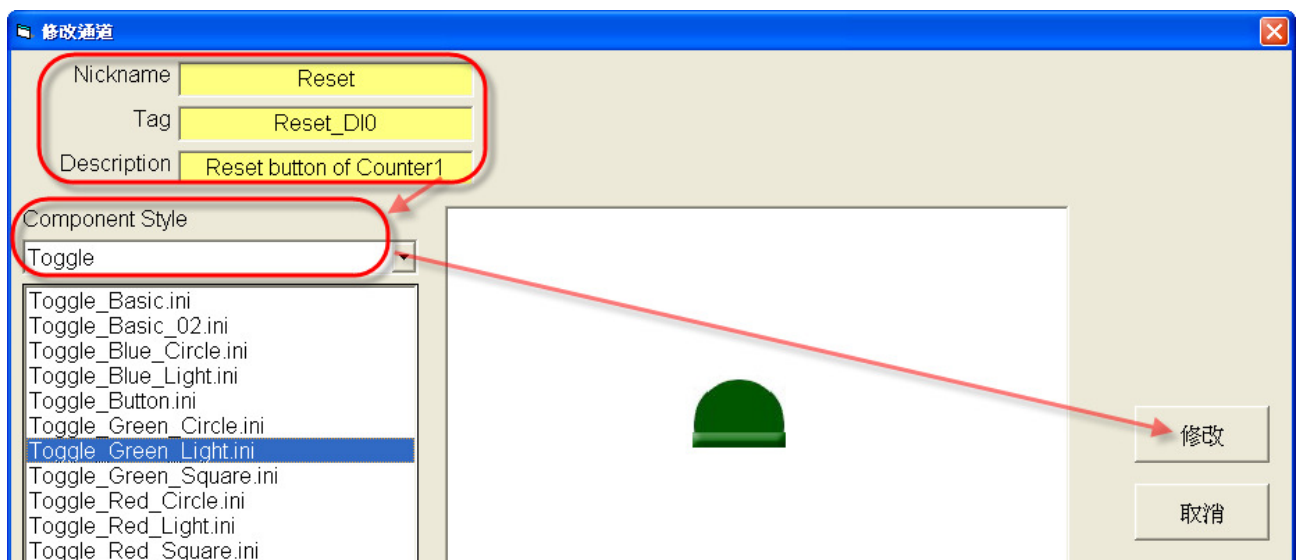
修改通道

Nickname Reset

Tag Reset_DI0

Description Reset button of Counter1

Component Style

Toggle

Toggle_Basic.ini
Toggle_Basic_02.ini
Toggle_Blue_Circle.ini
Toggle_Blue_Light.ini
Toggle_Button.ini
Toggle_Green_Circle.ini
Toggle_Green_Light.ini
Toggle_Green_Square.ini
Toggle_Red_Circle.ini
Toggle_Red_Light.ini
Toggle_Red_Square.ini

修改

取消